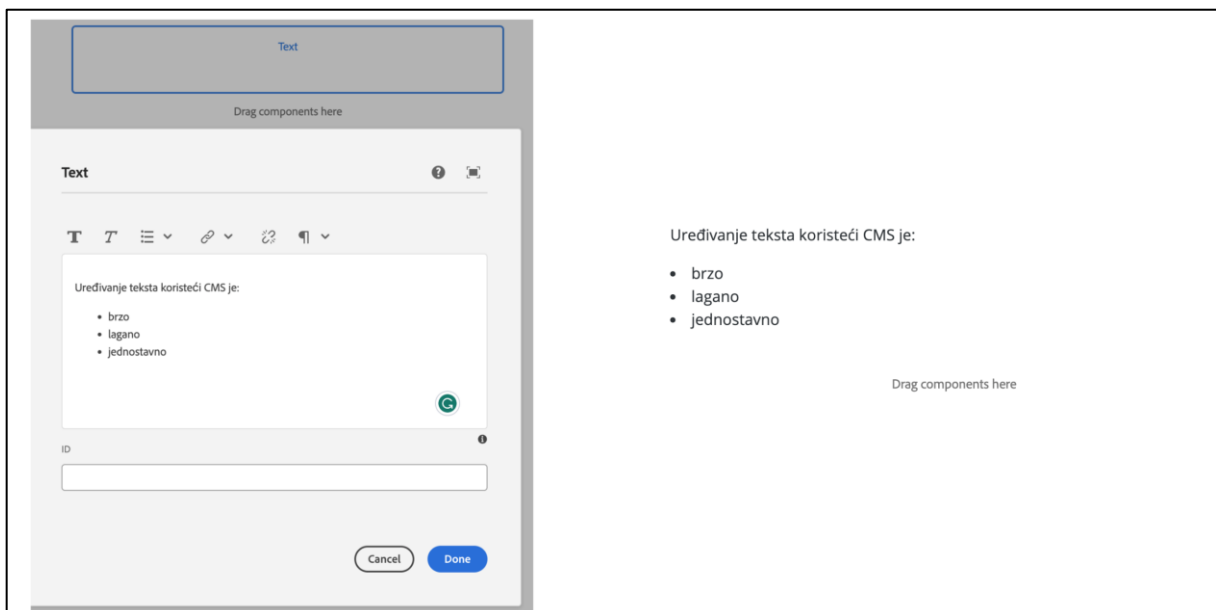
Text

Drag components here

Text

Uređivanje teksta koristeći CMS je:

- brzo
- lagano
- jednostavno

ID

Cancel
Done

Uređivanje teksta koristeći CMS je:

- brzo
- lagano
- jednostavno

Drag components here